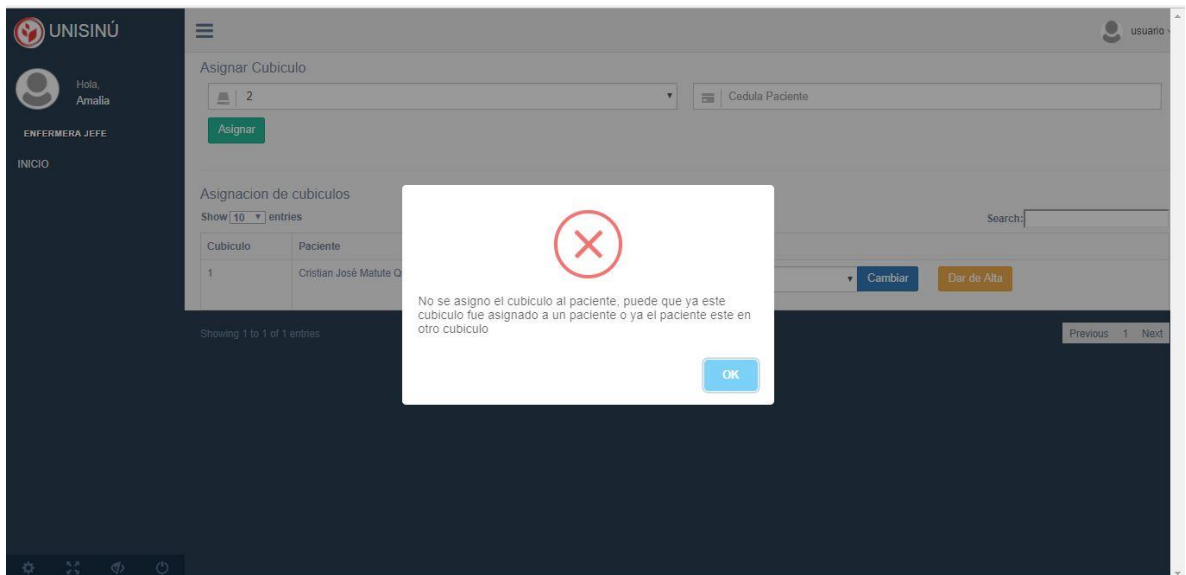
UNISINÚ

Hola,
Amalia

ENFERMERA JEFE

INICIO

usuario

Asignar Cubiculo

2

Cedula Paciente

Asignar

Asignacion de cubiculos

Show 10 entries

Search:

| Cubiculo | Paciente |
|---|---|
| 1 | Cristian José Matute Q |

Cambiar

Dar de Alta

Showing 1 to 1 of 1 entries

Previous 1 Next

No se asigno el cubiculo al paciente, puede que ya este cubiculo fue asignado a un paciente o ya el paciente este en otro cubiculo

OK